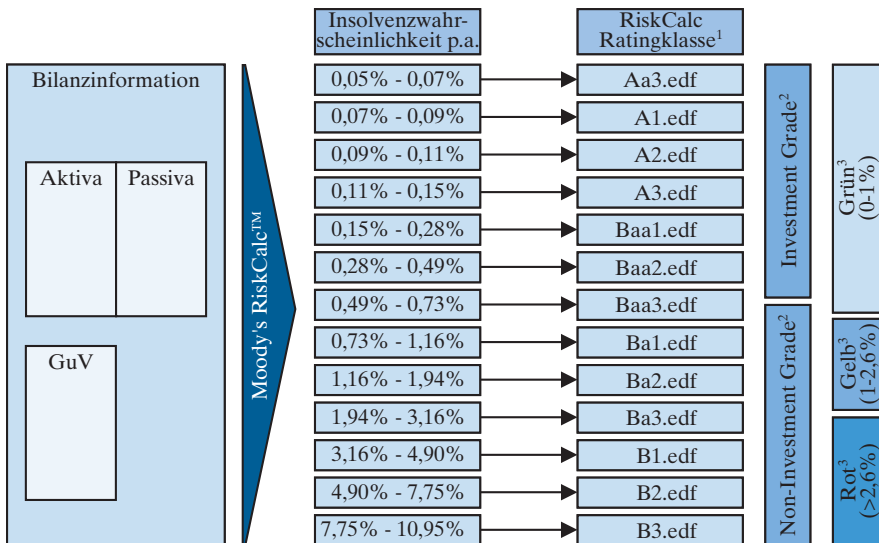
Bilanzinformation

Aktiva

Passiva

GuV

Moody's RiskCalc™

| Insolvenzwahrscheinlichkeit p.a. | RiskCalc Ratingklasse$^1$ |
|---|---|
| 0,05% - 0,07% | Aa3.edf |
| 0,07% - 0,09% | A1.edf |
| 0,09% - 0,11% | A2.edf |
| 0,11% - 0,15% | A3.edf |
| 0,15% - 0,28% | Baa1.edf |
| 0,28% - 0,49% | Baa2.edf |
| 0,49% - 0,73% | Baa3.edf |
| 0,73% - 1,16% | Ba1.edf |
| 1,16% - 1,94% | Ba2.edf |
| 1,94% - 3,16% | Ba3.edf |
| 3,16% - 4,90% | B1.edf |
| 4,90% - 7,75% | B2.edf |
| 7,75% - 10,95% | B3.edf |

Investment Grade$^2$

Non-Investment Grade$^2$

Grün$^3$ (0-1%)

Gelb$^3$ (1-2,6%)

Rot$^3$ (>2,6%)